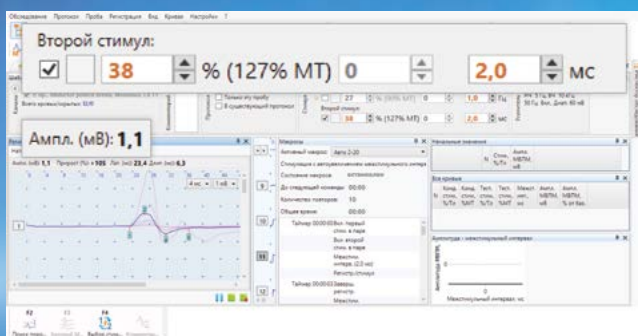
Обследование Протокол Проба Регистрация Вид Кривая Настройки ?

Второй стимул:

38 % (127% МТ) 0 2,0 мс

Ампл. (мВ): 1,1

Ампл. (мВ) 1,1 Прирост (%) +105 Лат. (мс) 23,4 Длит. (мс) 6,3

Только эту пробу

В существующий протокол

Второй стимул

38 % (127% МТ)

2,0 мс

Макросы

Активный макрос: Авто 2-20

Стимуляция с автоувеличением межстимульного интервала

Состояние макроса: Активен

До следующей команды: 00:00

Количество повторов: 10

Общее время: 00:00

Вкл. первый стим. в паре

Вкл. второй стим. в паре

Межстим. интерв. (2,0 мс)

Регистр. стимул

Начальные значения

Все кривые

Амплитуда - межстимульный интервал

Межстимульный интервал, мс